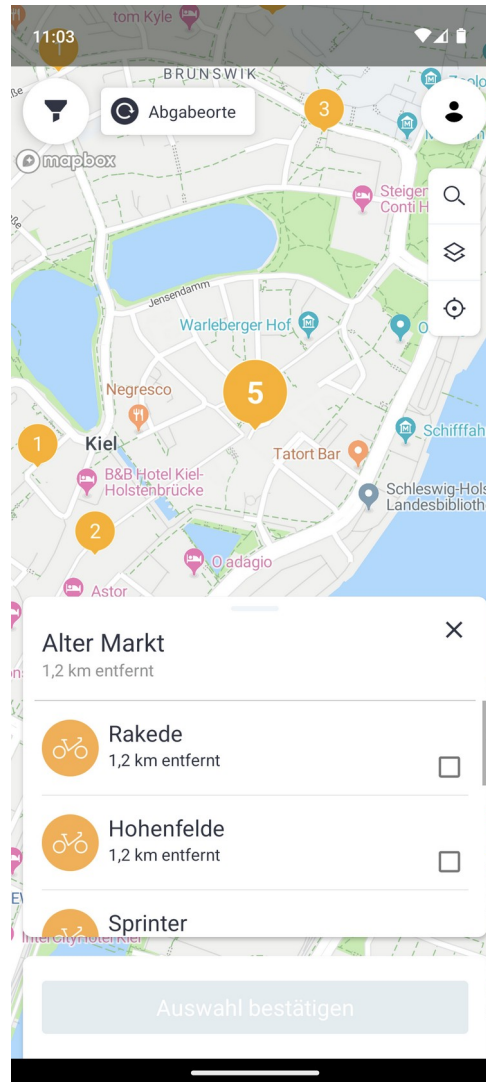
11:03

tom Kyle

BRUNSWIK

Abgabeorte

3

mapbox

Steiger
Conti H

Jensendamm

Warleberger Hof

Negresco

5

1

Kiel

Schifffah

Tatort Bar

B&B Hotel Kiel-Holstenbrücke

Schleswig-Hols
Landesbibliot

2

O adagio

Astor

Alter Markt
1,2 km entfernt

Rakede
1,2 km entfernt

Hohenfelde
1,2 km entfernt

Sprinter

Intercityhotel Kiel

Auswahl bestätigen